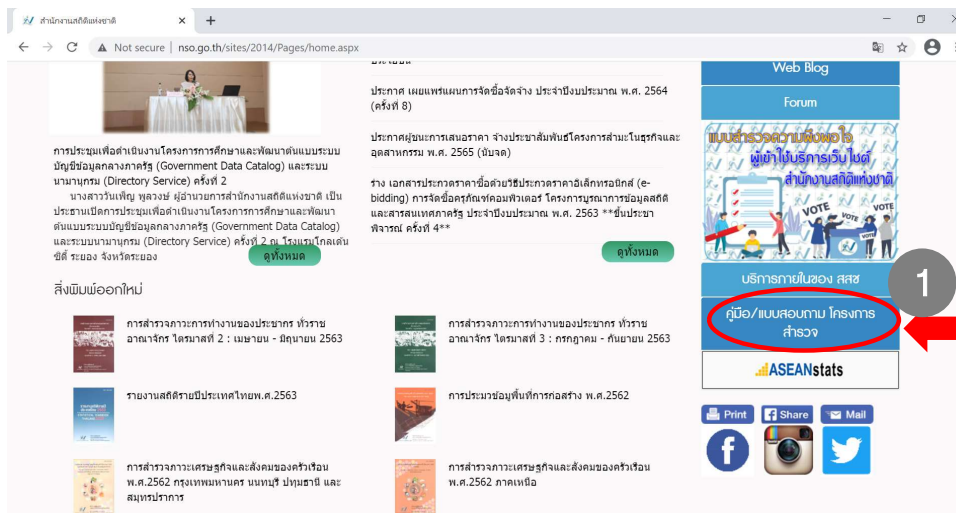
สำนักงานสถิติแห่งชาติ ×
+
Not secure | nso.go.th/sites/2014/Pages/home.aspx

การประชุมเพื่อดำเนินงานโครงการการศึกษาและพัฒนาต้นแบบระบบบัญชีข้อมูลกลางภาครัฐ (Government Data Catalog) และระบบนามานุกรม (Directory Service) ครั้งที่ 2

นางสาววันเพ็ญ พูลวงษ์ ผู้อำนวยการสำนักงานสถิติแห่งชาติ เป็นประธานเปิดการประชุมเพื่อดำเนินงานโครงการการศึกษาและพัฒนาต้นแบบระบบบัญชีข้อมูลกลางภาครัฐ (Government Data Catalog) และระบบนามานุกรม (Directory Service) ครั้งที่ 2 ณ โรงแรมโกลเด้นซิตี้ ระยอง จังหวัดระยอง

ดูทั้งหมด

ประกาศ เผยแพร่แผนการจัดซื้อจัดจ้าง ประจำปีงบประมาณ พ.ศ. 2564 (ครั้งที่ 8)

ประกาศผู้ชนะการเสนอราคา จ้างประชาสัมพันธ์โครงการสำมะโนธุรกิจและอุตสาหกรรม พ.ศ. 2565 (บันจล)

ร่าง เอกสารประกวดราคาซื้อด้วยวิธีประกวดราคาอิเล็กทรอนิกส์ (e-bidding) การจัดซื้อครุภัณฑ์คอมพิวเตอร์ โครงการบูรณาการข้อมูลสถิติและสารสนเทศภาครัฐ ประจำปีงบประมาณ พ.ศ. 2563 **ขั้นประชาพิจารณ์ ครั้งที่ 4**

ดูทั้งหมด

สิ่งพิมพ์ออกใหม่

การสำรวจภาวะการทำงานของประชากร ทั่วราชอาณาจักร ไตรมาสที่ 2 : เมษายน - มิถุนายน 2563

การสำรวจภาวะการทำงานของประชากร ทั่วราชอาณาจักร ไตรมาสที่ 3 : กรกฎาคม - กันยายน 2563

รายงานสถิติรายปีประเทศไทย พ.ศ.2563

การประมวลข้อมูลพื้นที่การก่อสร้าง พ.ศ.2562

การสำรวจภาวะเศรษฐกิจและสังคมของครัวเรือน พ.ศ.2562 กรุงเทพมหานคร นนทบุรี ปทุมธานี และสมุทรปราการ

การสำรวจภาวะเศรษฐกิจและสังคมของครัวเรือน พ.ศ.2562 ภาคเหนือ

Web Blog

Forum

แบบสำรวจความพึงพอใจ ผู้เข้าใช้บริการเว็บไซต์ สำนักงานสถิติแห่งชาติ

VOTE

VOTE

บริการภายในของ สสช

1

คู่มือ/แบบสอบถาม โครงการสำรวจ

ASEANstats

Print

Share

Mail